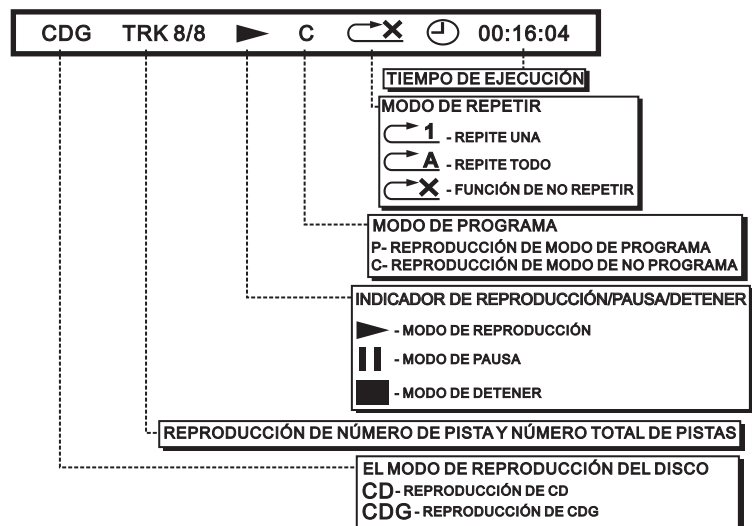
CDG TRK 8/8 C X 00:16:04

TIEMPO DE EJECUCIÓN

MODO DE REPETIR
1 - REPITE UNA
A - REPITE TODO
X - FUNCIÓN DE NO REPETIR

MODO DE PROGRAMA
P- REPRODUCCIÓN DE MODO DE PROGRAMA
C- REPRODUCCIÓN DE MODO DE NO PROGRAMA

INDICADOR DE REPRODUCCIÓN/PAUSA/DETENER
- MODO DE REPRODUCCIÓN
- MODO DE PAUSA
- MODO DE DETENER

REPRODUCCIÓN DE NÚMERO DE PISTA Y NÚMERO TOTAL DE PISTAS

EL MODO DE REPRODUCCIÓN DEL DISCO
CD- REPRODUCCIÓN DE CD
CDG - REPRODUCCIÓN DE CDG